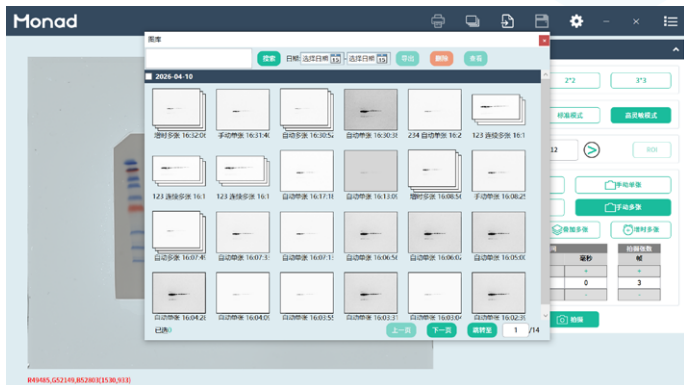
Monad

图库

搜索 日期 选择日期 - 选择日期 导出 删除 查看

2026-04-10

增时多张 16:32:0 手动单张 16:31:4 自动多张 16:30:5 自动单张 16:30:3 234 自动单张 16:2 123 连续多张 16:1

123 连续多张 16:1 123 连续多张 16:1 自动单张 16:17:1 自动单张 16:13:0 增时多张 16:08:5 手动单张 16:08:2

自动单张 16:07:4 自动单张 16:07:3 自动单张 16:07:1 自动单张 16:06:5 自动单张 16:06:0 自动单张 16:05:0

自动单张 16:04:2 自动单张 16:04:0 自动单张 16:03:5 自动单张 16:03:3 自动单张 16:03:0 自动单张 16:02:3

已选0 上一页 下一页 跳转至 1 /14

2*2 3*3

标准模式 高灵敏模式

12 ROI

手动单张

手动多张

叠加多张 增时多张

毫秒 帧

0 3

拍照

R49485,G52149,B52803(1530,933)